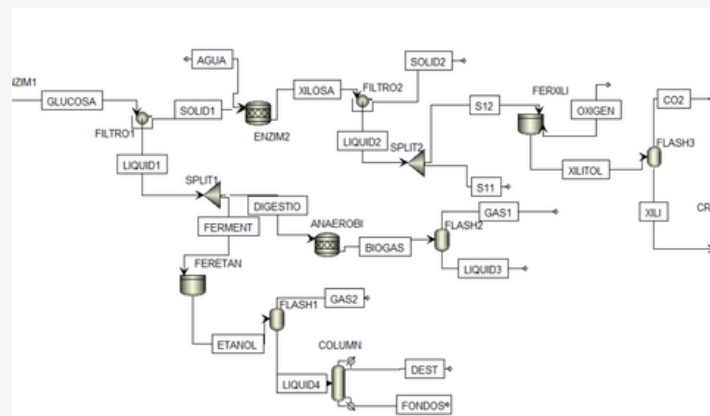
IZIM1
GLUCOSA
FILTRO1
AGUA
SOLID1
ENZIM2
XILOSA
FILTRO2
SOLID2
LIQUID2
SPLIT2
S12
S11
FERXILI
OXIGEN
XILITOL
CO2
FLASH3
XILI
CR
LIQUID1
SPLIT1
DIGESTIO
FERMENT
ANAEROBI
BIOGAS
FLASH2
GAS1
LIQUID3
FERETAN
ETANOL
FLASH1
GAS2
COLUMN
DEST
LIQUID4
FONDOS